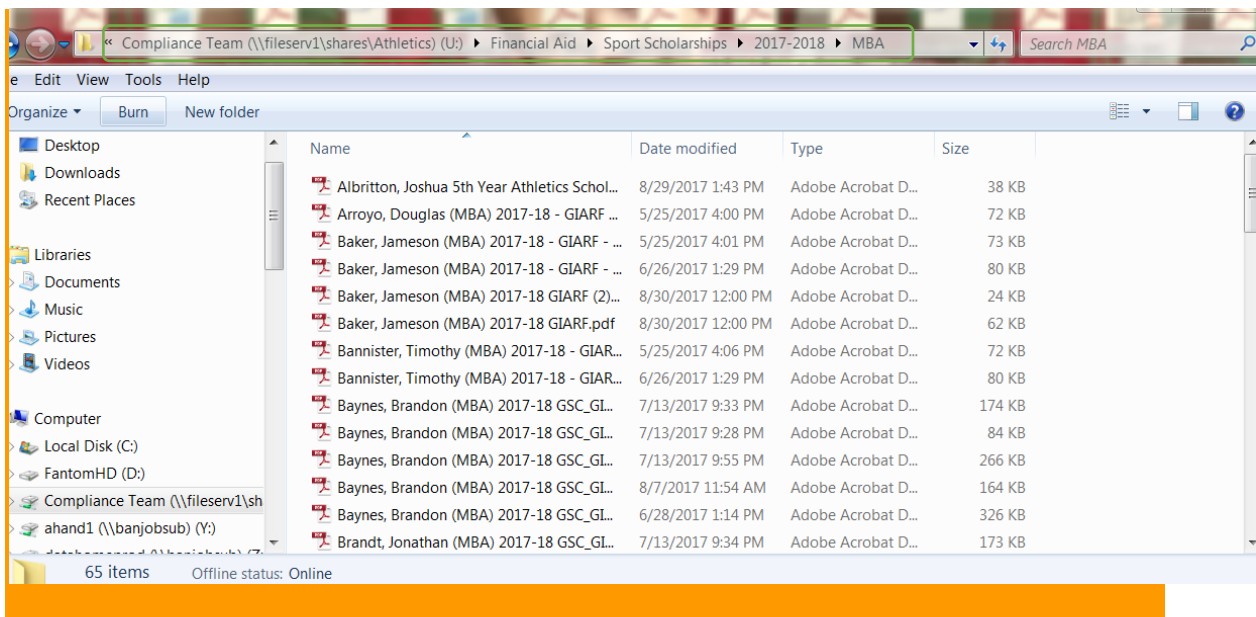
« Compliance Team (\\fileserv1\shares\Athletics) (U:) ▸ Financial Aid ▸ Sport Scholarships ▸ 2017-2018 ▸ MBA

Search MBA

e Edit View Tools Help

Organize ▾ Burn New folder

Desktop
Downloads
Recent Places

Libraries
Documents
Music
Pictures
Videos

Computer
Local Disk (C:)
FantomHD (D:)
Compliance Team (\\fileserv1\sh
ahand1 (\\banjobsub) (Y:)
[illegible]

| Name | Date modified | Type | Size |
|---|---|---|---|
| Albritton, Joshua 5th Year Athletics Schol... | 8/29/2017 1:43 PM | Adobe Acrobat D... | 38 KB |
| Arroyo, Douglas (MBA) 2017-18 - GIARF ... | 5/25/2017 4:00 PM | Adobe Acrobat D... | 72 KB |
| Baker, Jameson (MBA) 2017-18 - GIARF - ... | 5/25/2017 4:01 PM | Adobe Acrobat D... | 73 KB |
| Baker, Jameson (MBA) 2017-18 - GIARF - ... | 6/26/2017 1:29 PM | Adobe Acrobat D... | 80 KB |
| Baker, Jameson (MBA) 2017-18 GIARF (2)... | 8/30/2017 12:00 PM | Adobe Acrobat D... | 24 KB |
| Baker, Jameson (MBA) 2017-18 GIARF.pdf | 8/30/2017 12:00 PM | Adobe Acrobat D... | 62 KB |
| Bannister, Timothy (MBA) 2017-18 - GIAR... | 5/25/2017 4:06 PM | Adobe Acrobat D... | 72 KB |
| Bannister, Timothy (MBA) 2017-18 - GIAR... | 6/26/2017 1:29 PM | Adobe Acrobat D... | 80 KB |
| Baynes, Brandon (MBA) 2017-18 GSC_GI... | 7/13/2017 9:33 PM | Adobe Acrobat D... | 174 KB |
| Baynes, Brandon (MBA) 2017-18 GSC_GI... | 7/13/2017 9:28 PM | Adobe Acrobat D... | 84 KB |
| Baynes, Brandon (MBA) 2017-18 GSC_GI... | 7/13/2017 9:55 PM | Adobe Acrobat D... | 266 KB |
| Baynes, Brandon (MBA) 2017-18 GSC_GI... | 8/7/2017 11:54 AM | Adobe Acrobat D... | 164 KB |
| Baynes, Brandon (MBA) 2017-18 GSC_GI... | 6/28/2017 1:14 PM | Adobe Acrobat D... | 326 KB |
| Brandt, Jonathan (MBA) 2017-18 GSC_GI... | 7/13/2017 9:34 PM | Adobe Acrobat D... | 173 KB |

65 items Offline status: Online